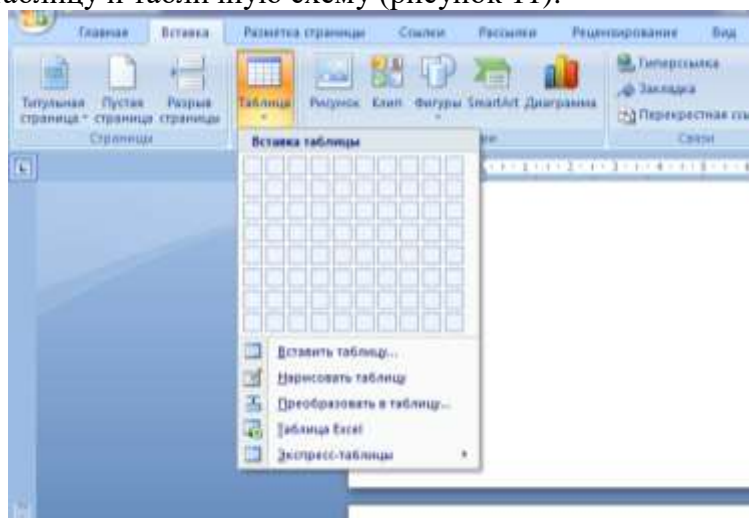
аблицу и табличную схему (рисунок 11).

Главная Вставка Разметка страницы Ссылки Рассылки Рецензирование Вид

Титульная страница Пустая страница Разрыв страницы
Страницы

Таблица

Рисунок Клип Фигуры SmartArt Диаграмма

Гиперссылка
Закладка
Перекрестная ссылка
Связи

Вставка таблицы

Вставить таблицу...
Нарисовать таблицу
Преобразовать в таблицу...
Таблица Excel
Экспресс-таблицы